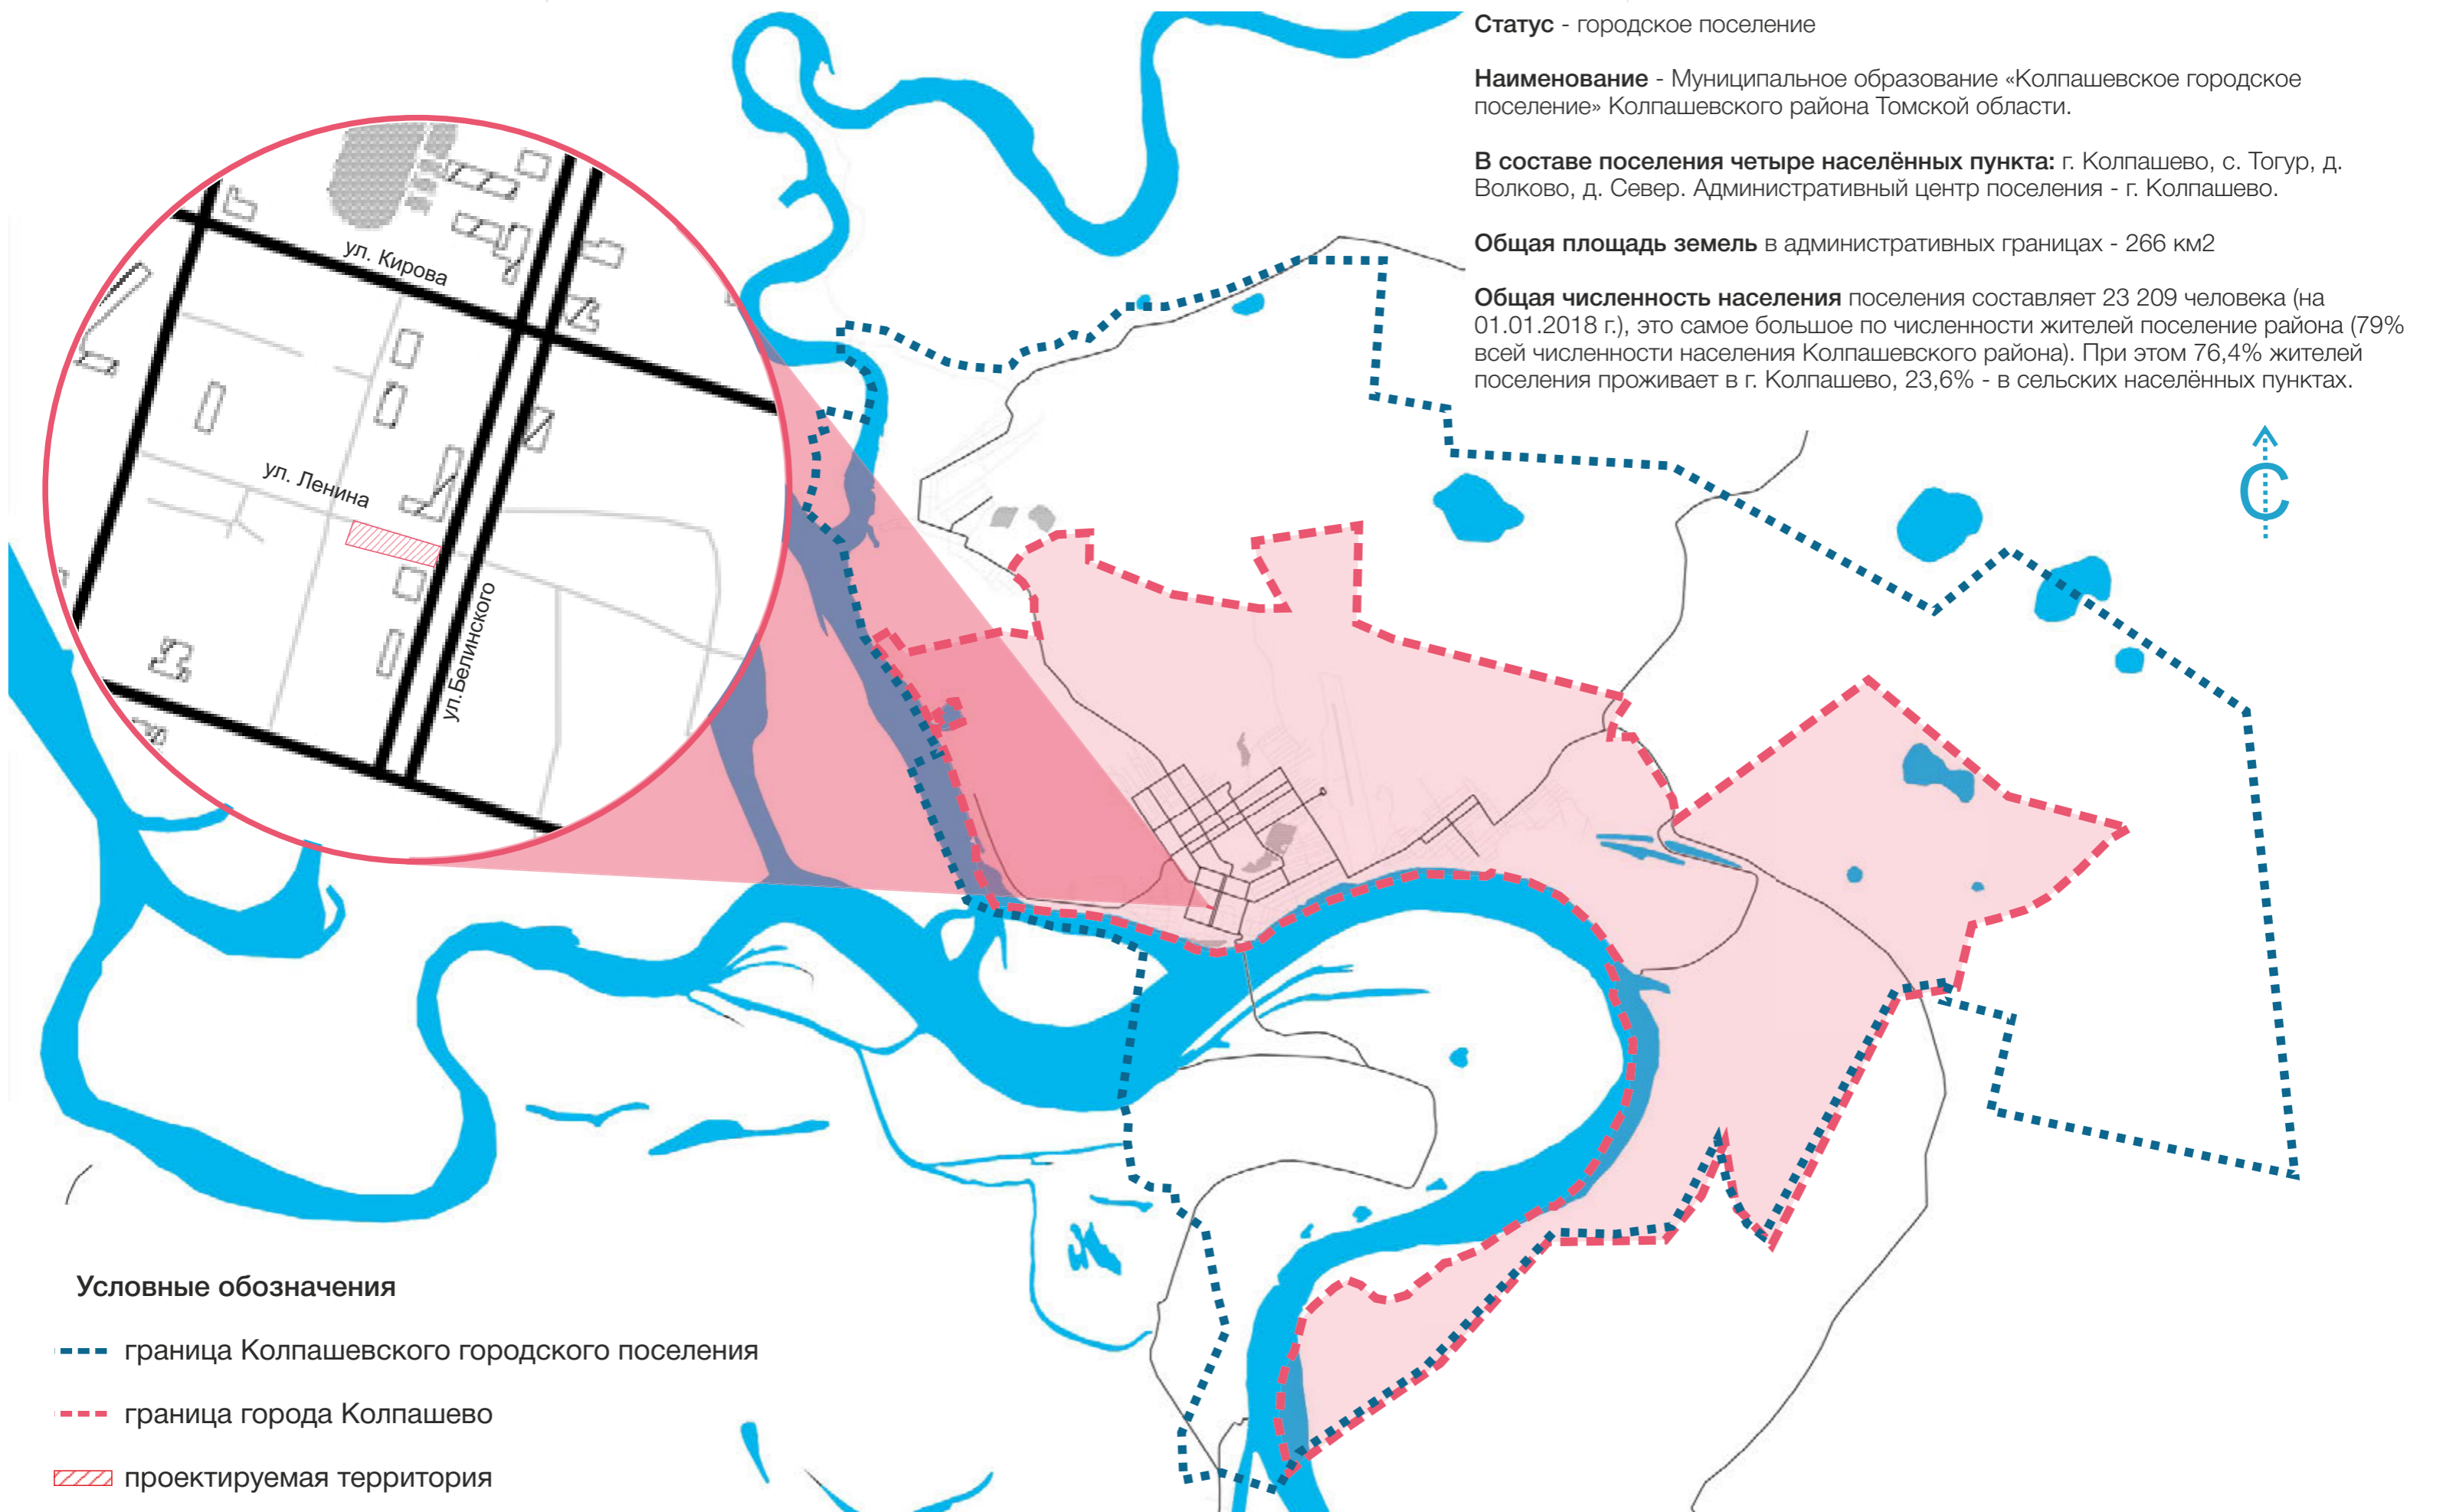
**Статус** - городское поселение

**Наименование** - Муниципальное образование «Колпашевское городское поселение» Колпашевского района Томской области.

**В составе поселения четыре населённых пункта:** г. Колпашево, с. Тогур, д. Волково, д. Север. Административный центр поселения - г. Колпашево.

**Общая площадь земель** в административных границах - 266 км2

**Общая численность населения** поселения составляет 23 209 человека (на 01.01.2018 г.), это самое большое по численности жителей поселение района (79% всей численности населения Колпашевского района). При этом 76,4% жителей поселения проживает в г. Колпашево, 23,6% - в сельских населённых пунктах.

С

ул. Кирова

ул. Ленина

ул.Белинского

Условные обозначения

граница Колпашевского городского поселения

граница города Колпашево

проектируемая территория